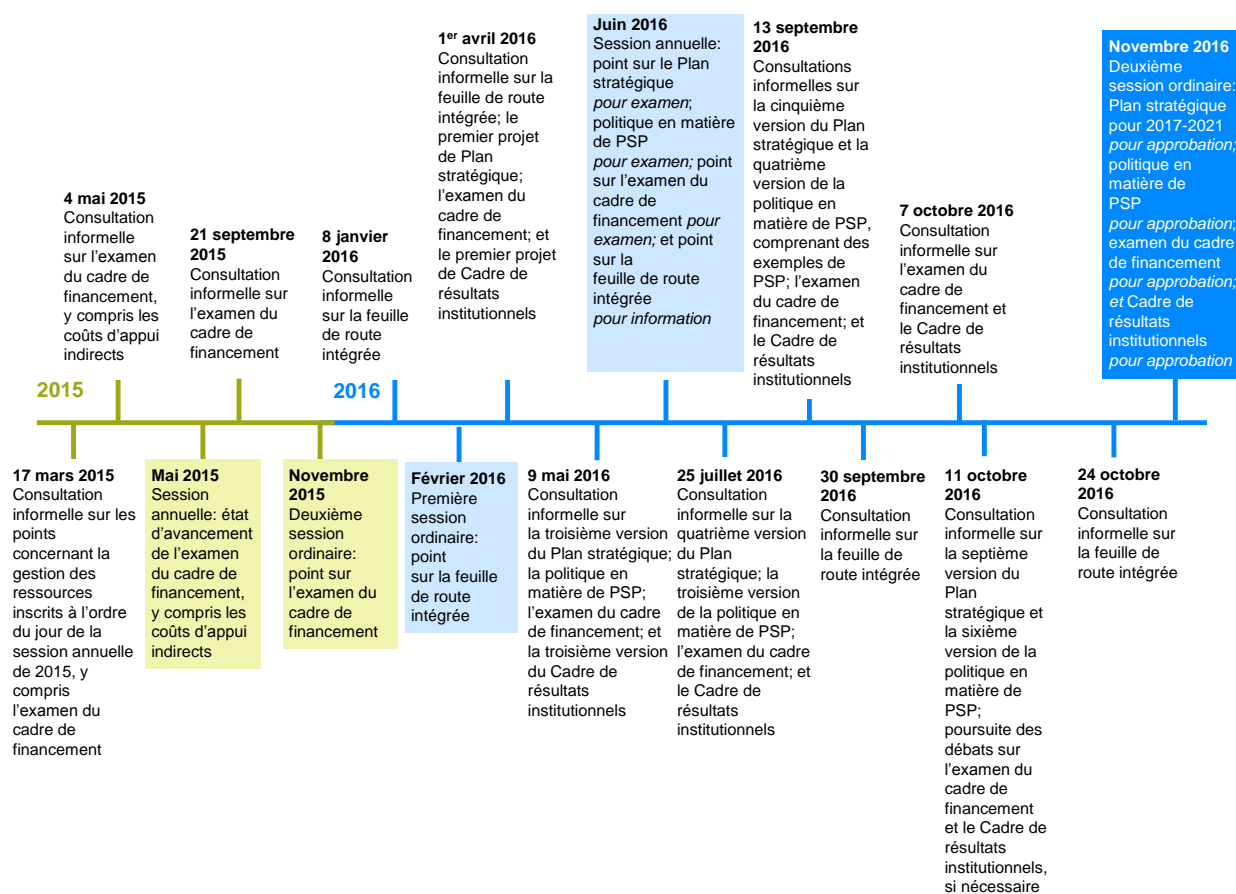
2015

2016

4 mai 2015
Consultation informelle sur l'examen du cadre de financement, y compris les coûts d'appui indirects

21 septembre 2015
Consultation informelle sur l'examen du cadre de financement

8 janvier 2016
Consultation informelle sur la feuille de route intégrée

1$^{er}$ avril 2016
Consultation informelle sur la feuille de route intégrée; le premier projet de Plan stratégique; l'examen du cadre de financement; et le premier projet de Cadre de résultats institutionnels

Juin 2016
Session annuelle: point sur le Plan stratégique *pour examen*; politique en matière de PSP *pour examen;* point sur l'examen du cadre de financement *pour examen;* et point sur la feuille de route intégrée *pour information*

13 septembre 2016
Consultations informelles sur la cinquième version du Plan stratégique et la quatrième version de la politique en matière de PSP, comprenant des exemples de PSP; l'examen du cadre de financement; et le Cadre de résultats institutionnels

7 octobre 2016
Consultation informelle sur l'examen du cadre de financement et le Cadre de résultats institutionnels

Novembre 2016
Deuxième session ordinaire: Plan stratégique pour 2017-2021 *pour approbation;* politique en matière de PSP *pour approbation*; examen du cadre de financement *pour approbation; et* Cadre de résultats institutionnels *pour approbation*

17 mars 2015
Consultation informelle sur les points concernant la gestion des ressources inscrits à l'ordre du jour de la session annuelle de 2015, y compris l'examen du cadre de financement

Mai 2015
Session annuelle: état d'avancement de l'examen du cadre de financement, y compris les coûts d'appui indirects

Novembre 2015
Deuxième session ordinaire: point sur l'examen du cadre de financement

Février 2016
Première session ordinaire: point sur la feuille de route intégrée

9 mai 2016
Consultation informelle sur la troisième version du Plan stratégique; la politique en matière de PSP; l'examen du cadre de financement; et la troisième version du Cadre de résultats institutionnels

25 juillet 2016
Consultation informelle sur la quatrième version du Plan stratégique; la troisième version de la politique en matière de PSP; l'examen du cadre de financement; et le Cadre de résultats institutionnels

30 septembre 2016
Consultation informelle sur la feuille de route intégrée

11 octobre 2016
Consultation informelle sur la septième version du Plan stratégique et la sixième version de la politique en matière de PSP; poursuite des débats sur l'examen du cadre de financement et le Cadre de résultats institutionnels, si nécessaire

24 octobre 2016
Consultation informelle sur la feuille de route intégrée